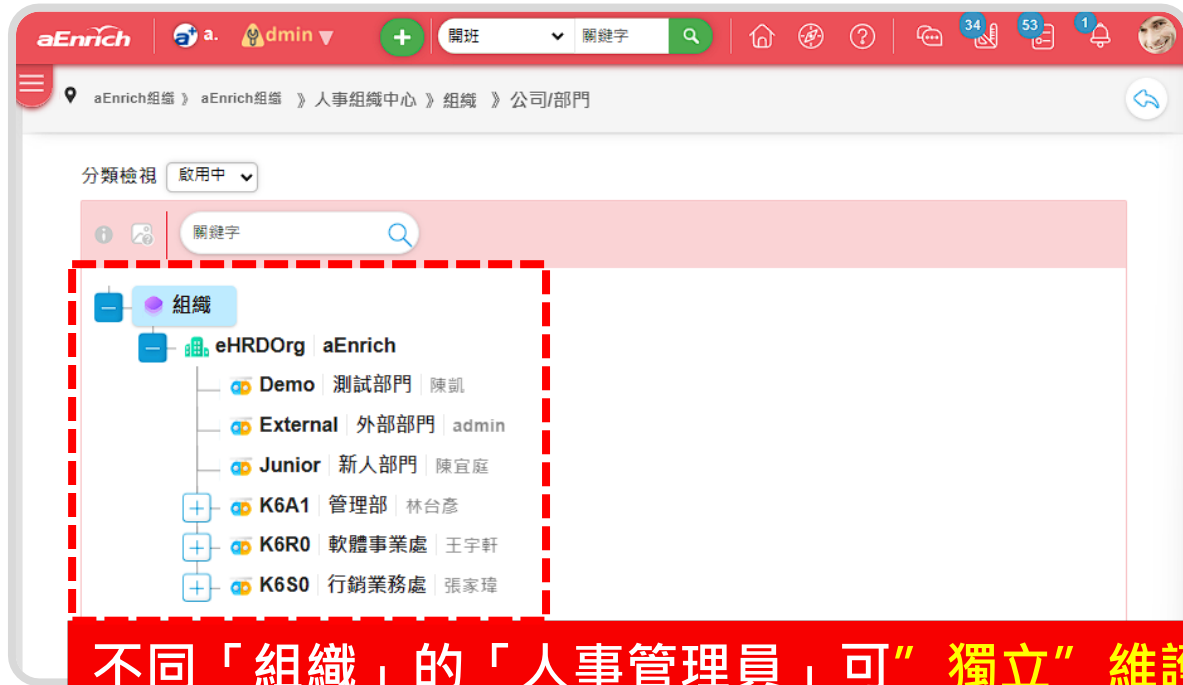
aEnrich a. admin ▾ + 開班 關鍵字 34 53 1

aEnrich組織 》 aEnrich組織 》 人事組織中心 》 組織 》 公司/部門

分類檢視 啟用中

關鍵字

組織
eHRDOrg aEnrich
Demo 測試部門 陳凱
External 外部部門 admin
Junior 新人部門 陳宜庭
K6A1 管理部 林台彥
K6R0 軟體事業處 王宇軒
K6S0 行銷業務處 張家瑋

不同「組織」的「人事管理員」可” 獨立” 維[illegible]